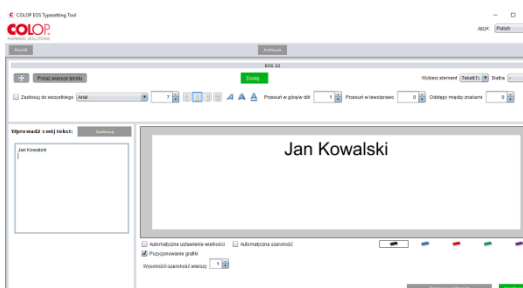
COLOP EOS Typesetting Tool

COLOP MARKING SOLUTIONS

Język: Polish

Rozmiar

Kontynuuj

EOS 33

+ Pokaż wiersze tekstu

Dodaj

Wybierz element: Tekst 1 Siatka

Zastosuj do wszystkich Arial 7 A A A Przesuń w górę/w dół 1 Przesuń w lewo/prawo 0 Odstęp między znakami 0

Wprowadź swój tekst: Zastosuj

Jan Kowalski

Jan Kowalski

Automatyczne ustawienie wielkości Automatyczna szerokość

Pozycjonowanie grafiki

Wysokość-szerokość wiersza 1